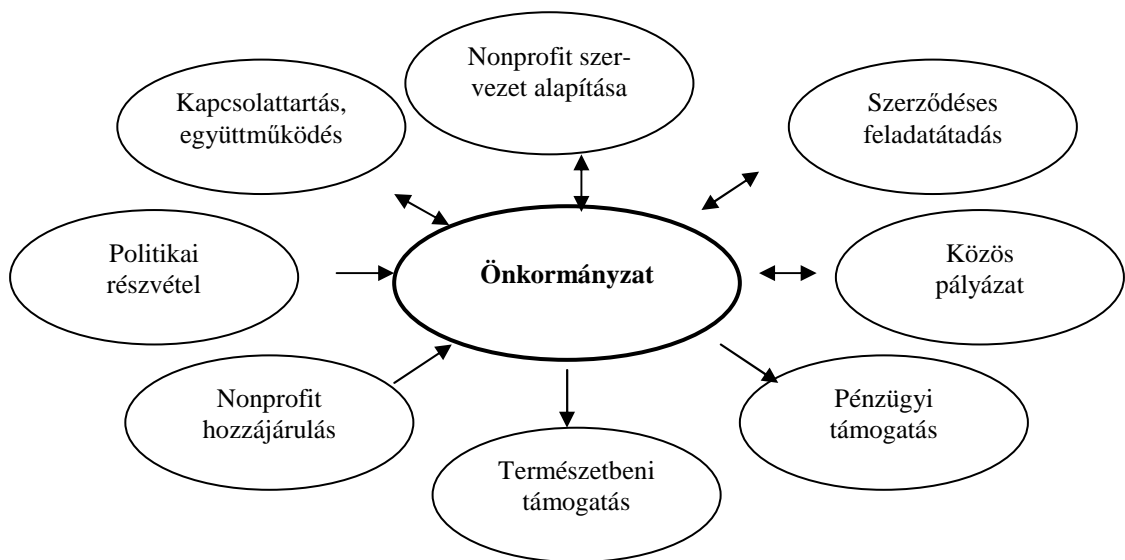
Nonprofit szervezet alapítása

Kapcsolattartás, együttműködés

Szerződéses feladatátadás

Politikai részvétel

Önkormányzat

Közös pályázat

Nonprofit hozzájárulás

Pénzügyi támogatás

Természetbeni támogatás